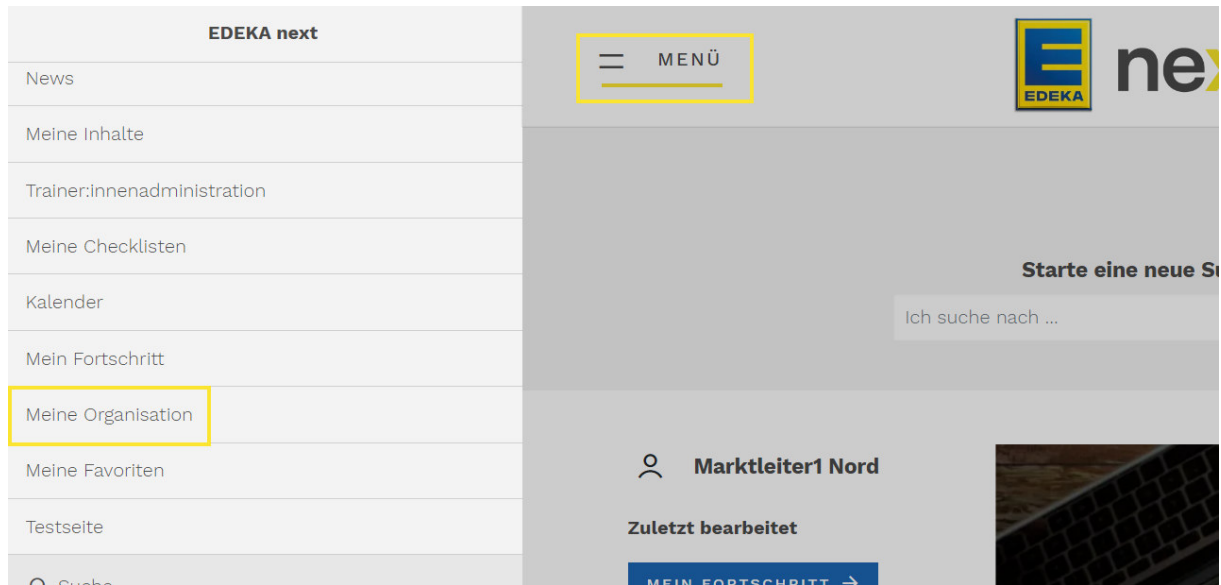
EDEKA next

News

Meine Inhalte

Trainer:innenadministration

Meine Checklisten

Kalender

Mein Fortschritt

Meine Organisation

Meine Favoriten

Testseite

Suche

MENÜ

EDEKA ne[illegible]

Starte eine neue S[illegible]

Ich suche nach ...

Marktleiter1 Nord

Zuletzt bearbeitet

MEIN FORTSCHRITT →